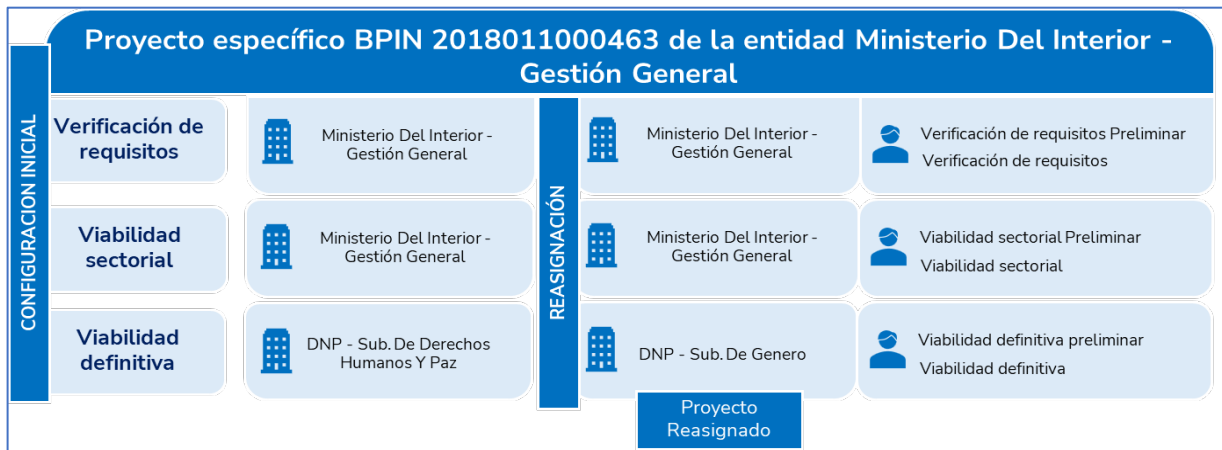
Proyecto específico BPIN 2018011000463 de la entidad Ministerio Del Interior - Gestión General

CONFIGURACION INICIAL

Verificación de requisitos

Ministerio Del Interior - Gestión General

Viabilidad sectorial

Ministerio Del Interior - Gestión General

Viabilidad definitiva

DNP - Sub. De Derechos Humanos Y Paz

REASIGNACIÓN

Ministerio Del Interior - Gestión General

Verificación de requisitos Preliminar
Verificación de requisitos

Ministerio Del Interior - Gestión General

Viabilidad sectorial Preliminar
Viabilidad sectorial

DNP - Sub. De Genero

Viabilidad definitiva preliminar
Viabilidad definitiva

Proyecto Reasignado